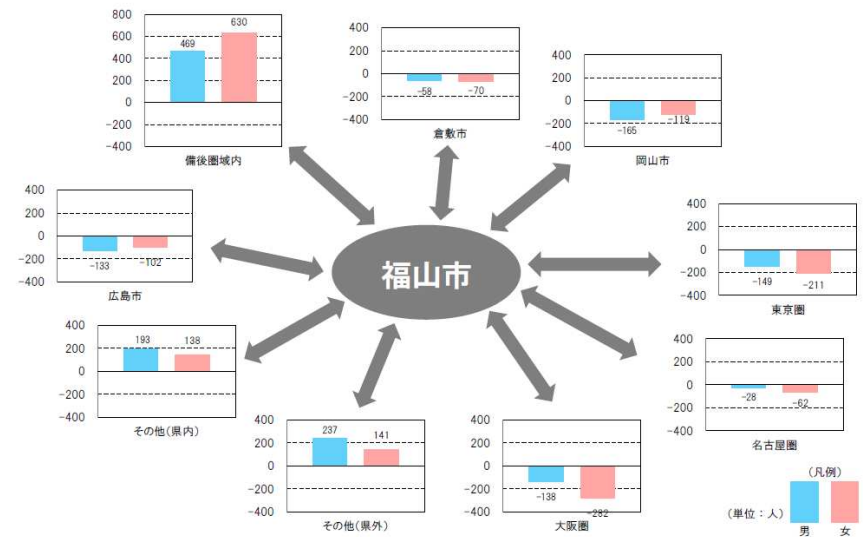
800
600
400
200
0
−200
−400
469
630
備後圏域内

400
200
0
−200
−400
−58
−70
倉敷市

400
200
0
−200
−400
−165
−119
岡山市

400
200
0
−200
−400
−133
−102
広島市

福山市

400
200
0
−200
−400
−149
−211
東京圏

400
200
0
−200
−400
193
138
その他(県内)

400
200
0
−200
−400
237
141
その他(県外)

400
200
0
−200
−400
−138
−282
大阪圏

400
200
0
−200
−400
−28
−62
名古屋圏

(凡例)
(単位:人)
男
女